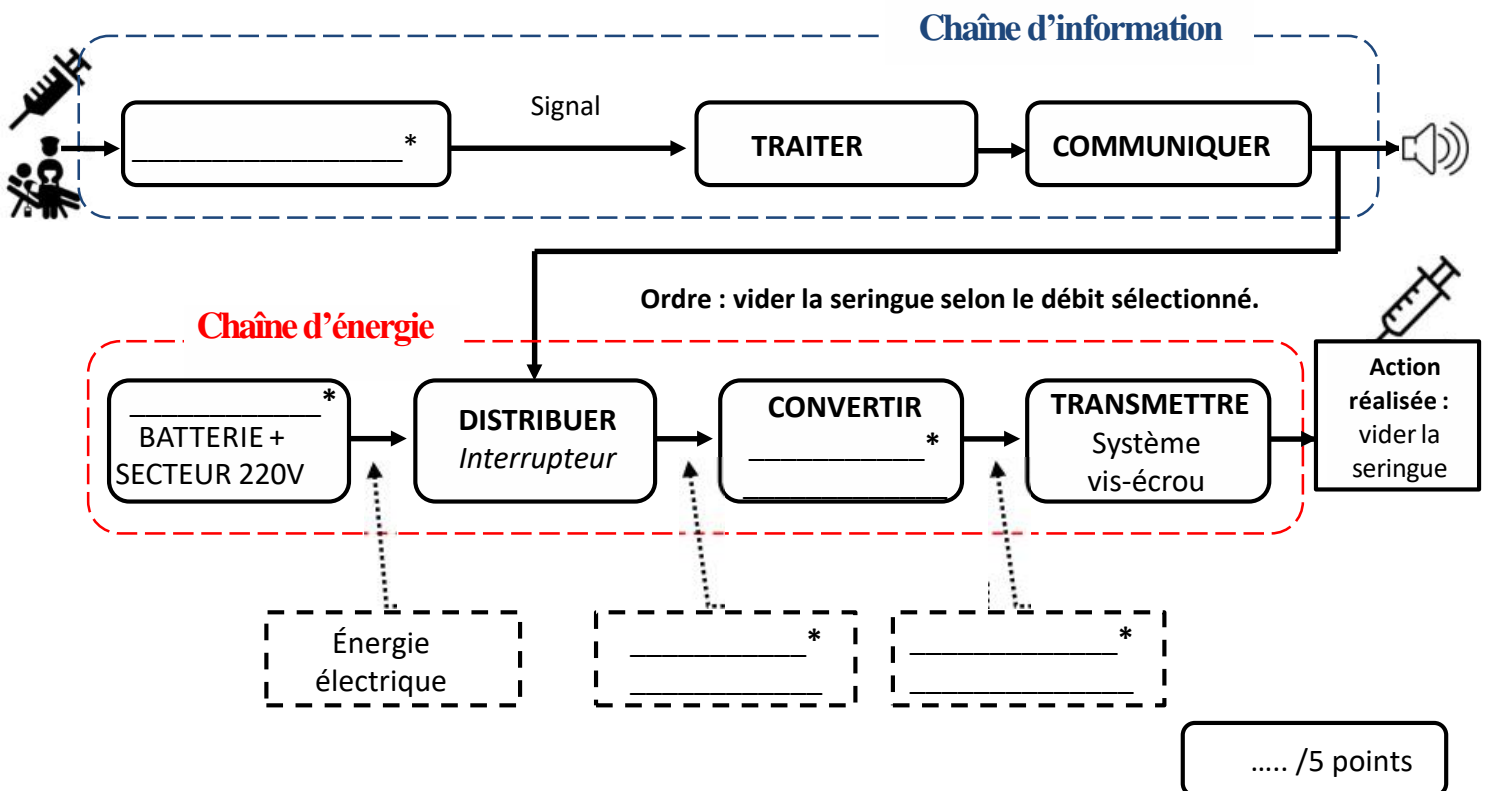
Chaîne d'information

_______________*

Signal

TRAITER

COMMUNIQUER

Ordre : vider la seringue selon le débit sélectionné.

Chaîne d'énergie

___________*
BATTERIE + SECTEUR 220V

DISTRIBUER
*Interrupteur*

CONVERTIR
__________*
__________

TRANSMETTRE
Système vis-écrou

Action réalisée : vider la seringue

Énergie électrique

__________*
__________

__________*
__________

….. /5 points